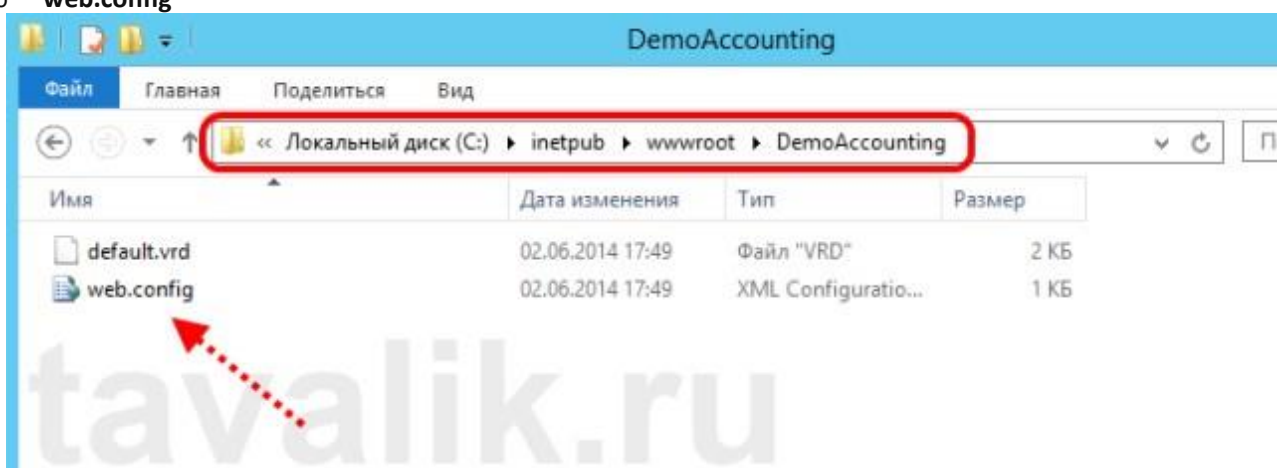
o web.config

DemoAccounting

Файл Главная Поделиться Вид

« Локальный диск (C:) ▸ inetpub ▸ wwwroot ▸ DemoAccounting

П

| Имя | Дата изменения | Тип | Размер |
|---|---|---|---|
| default.vrd | 02.06.2014 17:49 | Файл "VRD" | 2 КБ |
| web.config | 02.06.2014 17:49 | XML Configuratio... | 1 КБ |

tavalik.ru